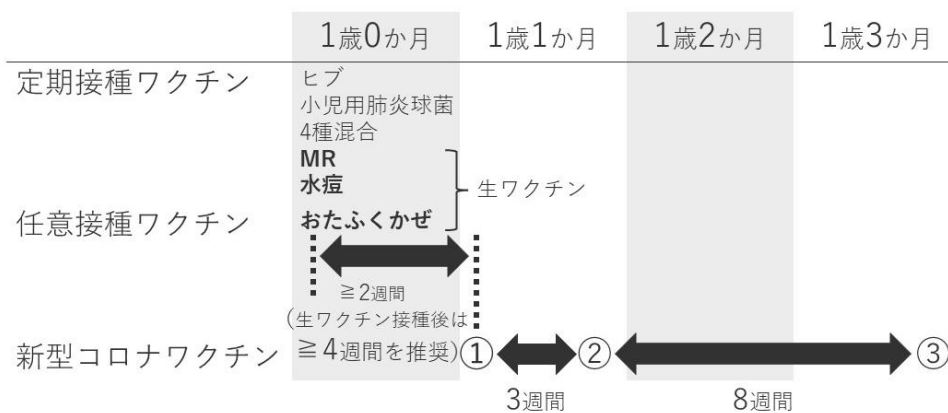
1歳0か月　1歳1か月　1歳2か月　1歳3か月

定期接種ワクチン
ヒブ
小児用肺炎球菌
4種混合
MR
水痘
おたふくかぜ
生ワクチン

任意接種ワクチン

≧2週間
(生ワクチン接種後は
≧4週間を推奨)

新型コロナワクチン
①
②
③

3週間
8週間